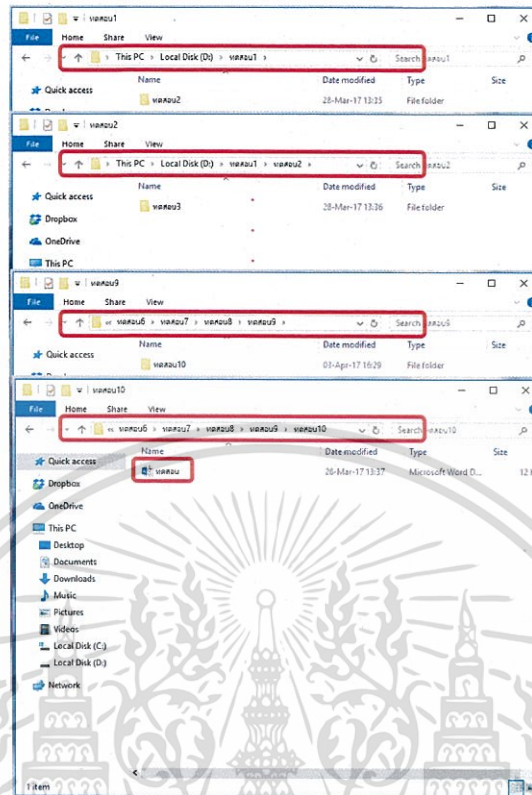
ทดสอบ1
File Home Share View
This PC › Local Disk (D:) › ทดสอบ1 ›
Search ทดสอบ1
Quick access
Name Date modified Type Size
ทดสอบ2 28-Mar-17 13:35 File folder

ทดสอบ2
File Home Share View
This PC › Local Disk (D:) › ทดสอบ1 › ทดสอบ2 ›
Search ทดสอบ2
Quick access
Dropbox
OneDrive
This PC
Name Date modified Type Size
ทดสอบ3 28-Mar-17 13:36 File folder

ทดสอบ9
File Home Share View
« ทดสอบ6 › ทดสอบ7 › ทดสอบ8 › ทดสอบ9 ›
Search ทดสอบ9
Quick access
Name Date modified Type Size
ทดสอบ10 03-Apr-17 16:29 File folder

ทดสอบ10
File Home Share View
« ทดสอบ6 › ทดสอบ7 › ทดสอบ8 › ทดสอบ9 › ทดสอบ10 ›
Search ทดสอบ10
Quick access
Dropbox
OneDrive
This PC
Desktop
Documents
Downloads
Music
Pictures
Videos
Local Disk (C:)
Local Disk (D:)
Network
Name Date modified Type Size
ทดสอบ 26-Mar-17 13:37 Microsoft Word D... 12
1 item